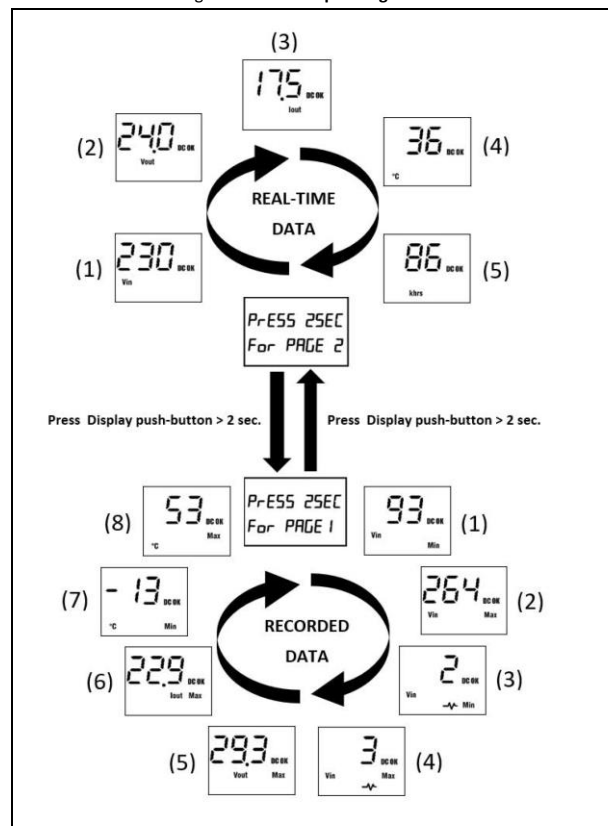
(3)
17.5 DC OK
Iout

(2) 24.0 DC OK
Vout

36 DC OK (4)
°C

REAL-TIME
DATA

(1) 230 DC OK
Vin

86 DC OK (5)
khrs

PrESS 2SEC
For PAGE 2

Press Display push-button > 2 sec.
Press Display push-button > 2 sec.

PrESS 2SEC
For PAGE 1

(8) 53 DC OK
°C Max

93 DC OK (1)
Vin Min

(7) - 13 DC OK
°C Min

264 DC OK (2)
Vin Max

RECORDED
DATA

(6) 22.9 DC OK
Iout Max

2 DC OK (3)
Vin Min

(5) 29.3 DC OK
Vout Max

3 DC OK (4)
Vin Max